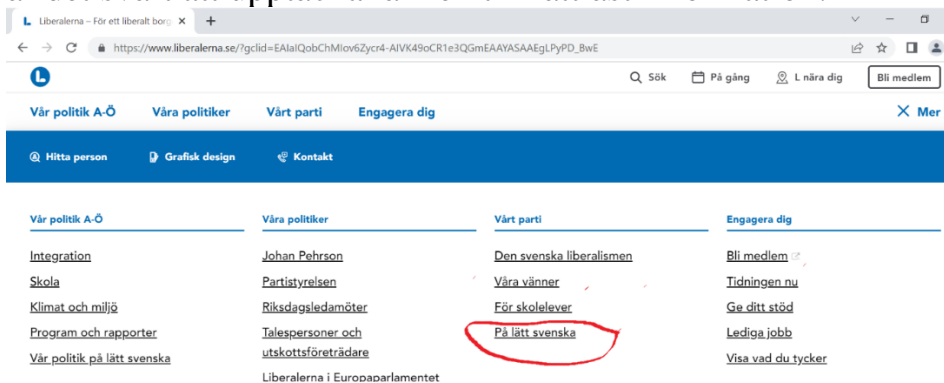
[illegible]

Liberalerna – För ett liberalt borg ×  +

https://www.liberalerna.se/?gclid=EAIaIQobChMIov6Zycr4-AIVK49oCR1e3QGmEAAYASAAEgLPyPD_BwE

L

Sök  På gång  L nära dig  Bli medlem

Vår politik A-Ö  Våra politiker  Vårt parti  Engagera dig  × Mer

Hitta person  Grafisk design  Kontakt

Vår politik A-Ö
Integration
Skola
Klimat och miljö
Program och rapporter
Vår politik på lätt svenska

Våra politiker
Johan Pehrson
Partistyrelsen
Riksdagsledamöter
Talespersoner och utskottsföreträdare
Liberalerna i Europaparlamentet

Vårt parti
Den svenska liberalismen
Våra vänner
För skolelever
På lätt svenska

Engagera dig
Bli medlem
Tidningen nu
Ge ditt stöd
Lediga jobb
Visa vad du tycker